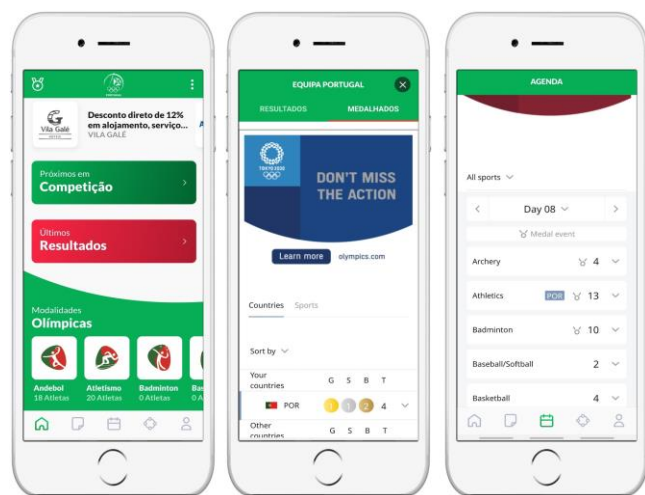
Desconto direto de 12% em alojamento, serviço...
VILA GALÉ

Vila Galé

Próximos em
Competição

Últimos
Resultados

Modalidades
Olímpicas

Andebol
18 Atletas

Atletismo
20 Atletas

Badminton
0 Atletas

Bas
0 A

EQUIPA PORTUGAL

RESULTADOS

MEDALHADOS

TOKYO 2020

DON'T MISS THE ACTION

Learn more

olympics.com

Countries

Sports

Sort by

Your countries

G S B T

POR

1 1 2 4

Other countries

G S B T

AGENDA

All sports

Day 08

Medal event

Archery 4

Athletics POR 13

Badminton 10

Baseball/Softball 2

Basketball 4